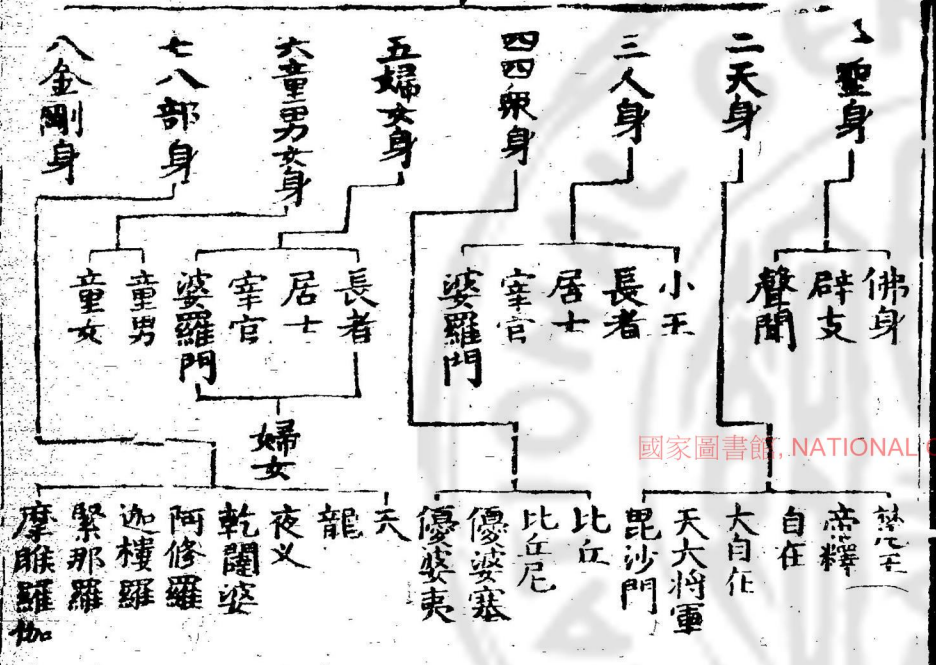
一聖身
二天身
三人身
四四衆身
五婦女身
六童男女身
七八部身
八金剛身

佛身
辟支
聲聞

小王
長者
居士
宰官
婆羅門

長者
居士
宰官
婆羅門

童男
童女

婦女

國家圖書館, NATIONAL

梵王
帝釋
自在
大自在
天大將軍
毘沙門

比丘
比丘尼
優婆塞
優婆夷

天
龍
夜叉
乾闥婆
阿修羅
迦樓羅
緊那羅
摩睺羅伽